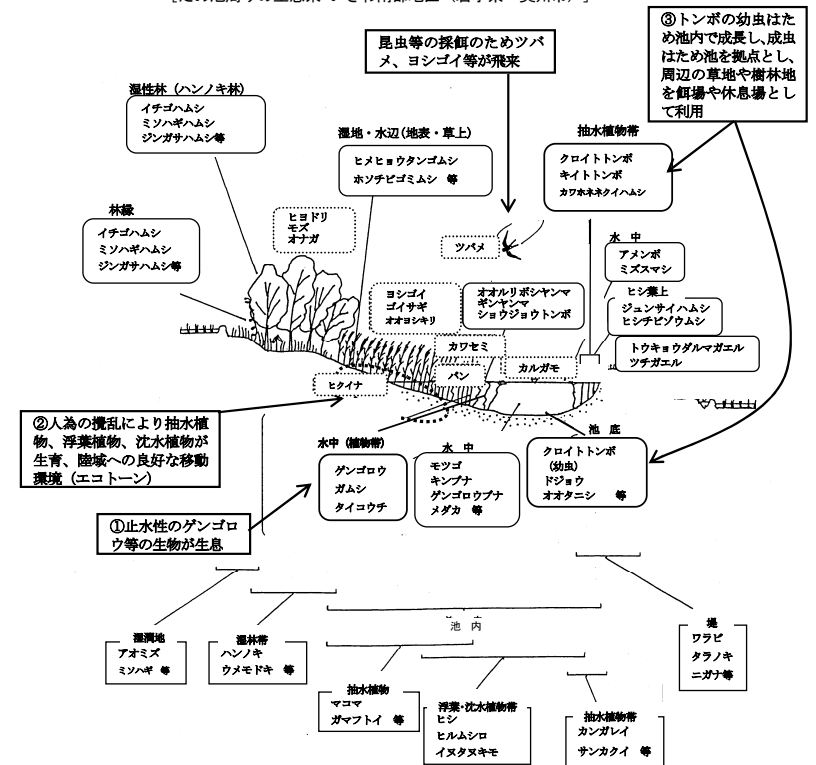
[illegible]

③トンボの幼虫はため池内で成長し、成虫はため池を拠点とし、周辺の草地や樹林地を餌場や休息場として利用

昆虫等の採餌のためツバメ、ヨシゴイ等が飛来

湿性林（ハンノキ林）
イチゴハムシ
ミソハギハムシ
ジンガサハムシ等

湿地・水辺（地表・草上）
ヒメヒョウタンゴムシ
ホソチビゴミムシ 等

抽水植物帯
クロイトトンボ
キイトトンボ
カワホネネクイハムシ

ヒヨドリ
モズ
オナガ

林縁
イチゴハムシ
ミソハギハムシ
ジンガサハムシ等

ツバメ

水 中
アメンボ
ミズスマシ

ヒシ葉上
ジュンサイハムシ
ヒシチビゾウムシ

ヨシゴイ
ゴイサギ
オオヨシキリ

オオルリボシヤンマ
ギンヤンマ
ショウジョウトンボ

トウキョウダルマガエル
ツチガエル

カワセミ

バン

カルガモ

ヒクイナ

②人為の撹乱により抽水植物、浮葉植物、沈水植物が生育、陸域への良好な移動環境（エコトーン）

水中（植物帯）
ゲンゴロウ
ガムシ
タイコウチ

水 中
モツゴ
キンブナ
ゲンゴロウブナ
メダカ 等

池 底
クロイトトンボ
（幼虫）
ドジョウ
オオタニシ 等

①止水性のゲンゴロウ等の生物が生息

池 内

湿潤地
アオミズ
ミソハギ 等

湿林帯
ハンノキ
ウメモドキ 等

堤
ワラビ
タラノキ
ニガナ等

抽水植物
マコモ
ガマフトイ 等

浮葉・沈水植物帯
ヒシ
ヒルムシロ
イヌタヌキモ

抽水植物帯
カンガレイ
サンカクイ 等